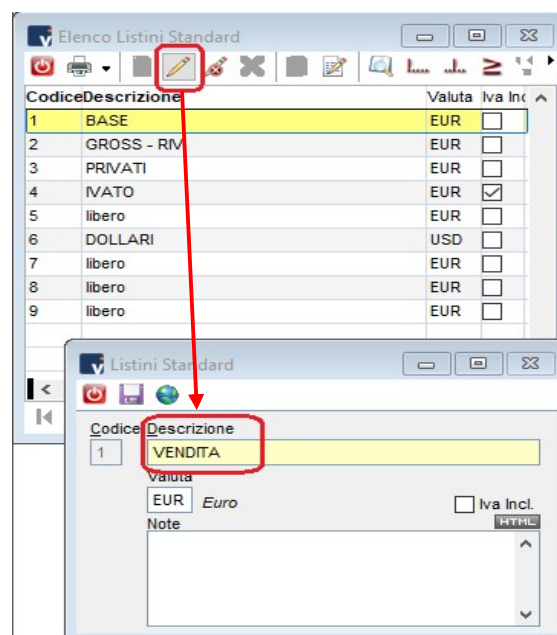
Elenco Listini Standard

| Codice | Descrizione | Valuta | Iva Incl |
|---|---|---|---|
| 1 | BASE | EUR | ☐ |
| 2 | GROSS - RIV | EUR | ☐ |
| 3 | PRIVATI | EUR | ☐ |
| 4 | IVATO | EUR | ☑ |
| 5 | libero | EUR | ☐ |
| 6 | DOLLARI | USD | ☐ |
| 7 | libero | EUR | ☐ |
| 8 | libero | EUR | ☐ |
| 9 | libero | EUR | ☐ |

Listini Standard

Codice Descrizione
1 VENDITA
Valuta
EUR Euro
Iva Incl.
Note
HTML